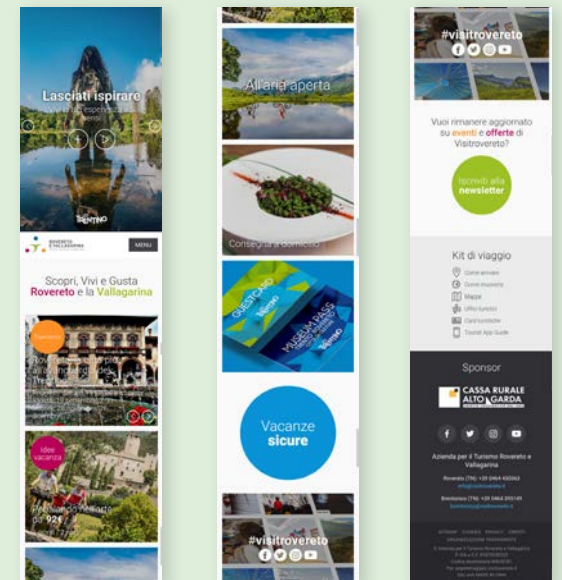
Lasciati ispirare

TRENTINO

ROVERETO E VALLAGARINA

MENU

Scopri, Vivi e Gusta Rovereto e la Vallagarina

Idee vacanza

All'aria aperta

Consegna a domicilio

GUESTCARD

TRENTINO

MUSEUM PASS

Vacanze sicure

#visitrovereto

#visitrovereto

Vuoi rimanere aggiornato su eventi e offerte di Visitrovereto?

Iscriviti alla newsletter

Kit di viaggio

Come arrivare

Come muoversi

Mappe

Uffici turistici

Card turistiche

Tourist App Guide

Sponsor

CASSA RURALE ALTO GARDA

Azienda per il Turismo Rovereto e Vallagarina

Rovereto (TN): +39 0464 430363

Brentonico (TN): +39 0464 395149